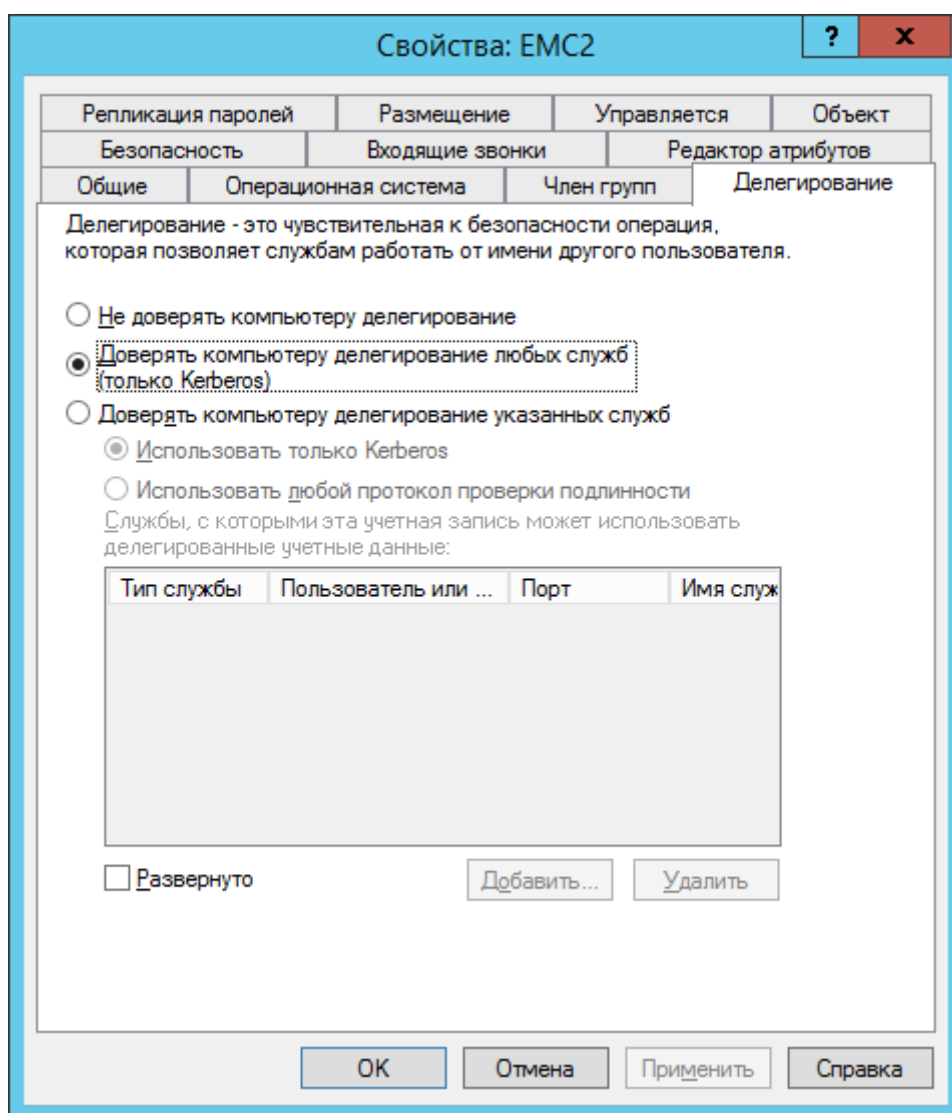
Свойства: EMC2

?

x

Репликация паролей | Размещение | Управляется | Объект

Безопасность | Входящие звонки | Редактор атрибутов

Общие | Операционная система | Член групп | Делегирование

Делегирование - это чувствительная к безопасности операция, которая позволяет службам работать от имени другого пользователя.

Не доверять компьютеру делегирование

Доверять компьютеру делегирование любых служб (только Kerberos)

Доверять компьютеру делегирование указанных служб

Использовать только Kerberos

Использовать любой протокол проверки подлинности

Службы, с которыми эта учетная запись может использовать делегированные учетные данные:

| Тип службы | Пользователь или ... | Порт | Имя служ |
|---|---|---|---|

Развернуто

Добавить...

Удалить

OK

Отмена

Применить

Справка